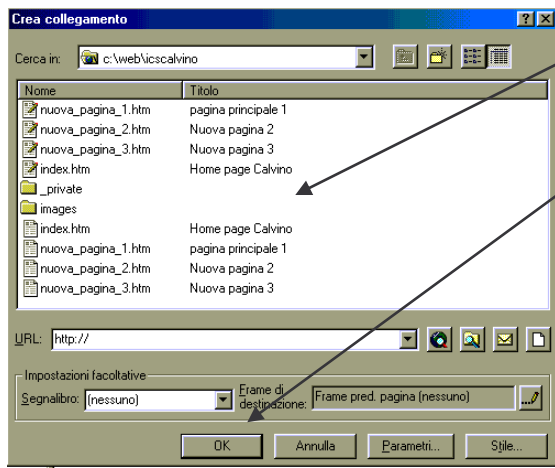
Crea collegamento

Cerca in: c:\web\icscalvino

| Nome | Titolo |
|---|---|
| nuova_pagina_1.htm | pagina principale 1 |
| nuova_pagina_2.htm | Nuova pagina 2 |
| nuova_pagina_3.htm | Nuova pagina 3 |
| index.htm | Home page Calvino |
| _private | |
| images | |
| index.htm | Home page Calvino |
| nuova_pagina_1.htm | pagina principale 1 |
| nuova_pagina_2.htm | Nuova pagina 2 |
| nuova_pagina_3.htm | Nuova pagina 3 |

URL: http://

Impostazioni facoltative
Segnalibro: (nessuno)
Frame di destinazione: Frame pred. pagina (nessuno)

OK
Annulla
Parametri...
Stile...